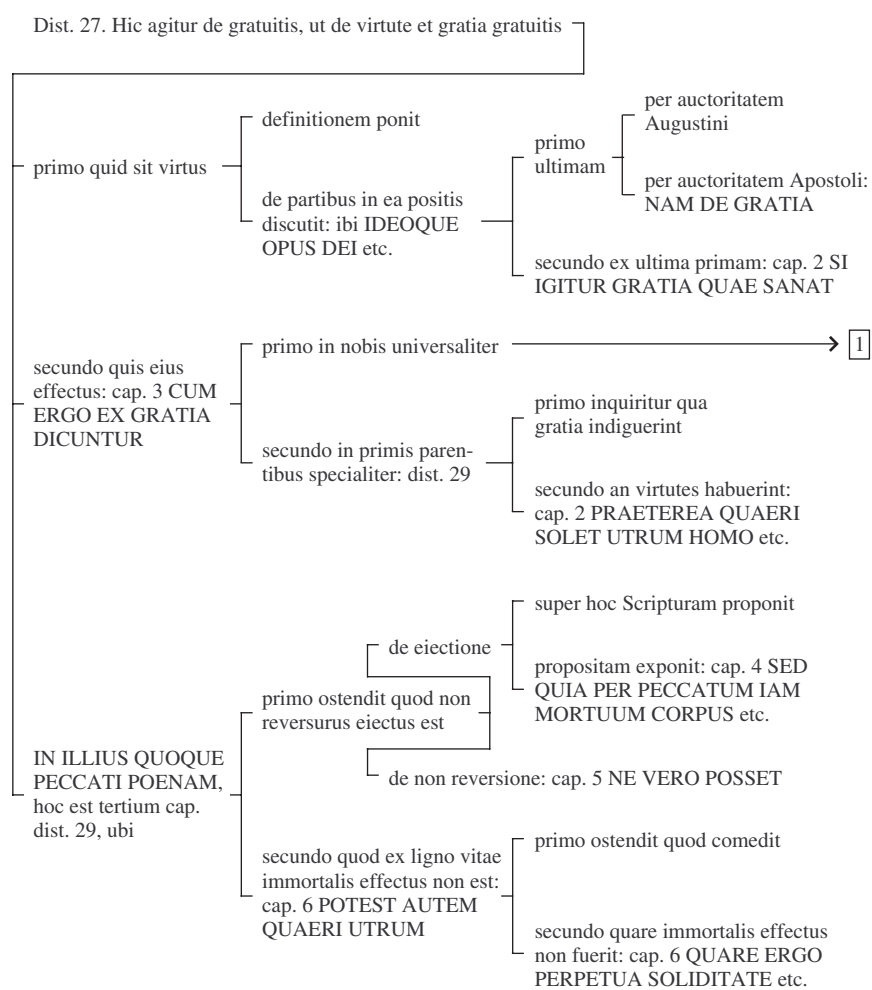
Dist. 27. Hic agitur de gratuitis, ut de virtute et gratia gratuitis

primo quid sit virtus

definitionem ponit

de partibus in ea positis discutit: ibi IDEOQUE OPUS DEI etc.

primo ultimam

per auctoritatem Augustini

per auctoritatem Apostoli: NAM DE GRATIA

secundo ex ultima primam: cap. 2 SI IGITUR GRATIA QUAE SANAT

secundo quis eius effectus: cap. 3 CUM ERGO EX GRATIA DICUNTUR

primo in nobis universaliter

1

secundo in primis parentibus specialiter: dist. 29

primo inquiritur qua gratia indiguerint

secundo an virtutes habuerint: cap. 2 PRAETEREA QUAERI SOLET UTRUM HOMO etc.

IN ILLIUS QUOQUE PECCATI POENAM, hoc est tertium cap. dist. 29, ubi

primo ostendit quod non reversurus eiectus est

de eiectione

super hoc Scripturam proponit

propositam exponit: cap. 4 SED QUIA PER PECCATUM IAM MORTUUM CORPUS etc.

de non reversione: cap. 5 NE VERO POSSET

secundo quod ex ligno vitae immortalis effectus non est: cap. 6 POTEST AUTEM QUAERI UTRUM

primo ostendit quod comedit

secundo quare immortalis effectus non fuerit: cap. 6 QUARE ERGO PERPETUA SOLIDITATE etc.